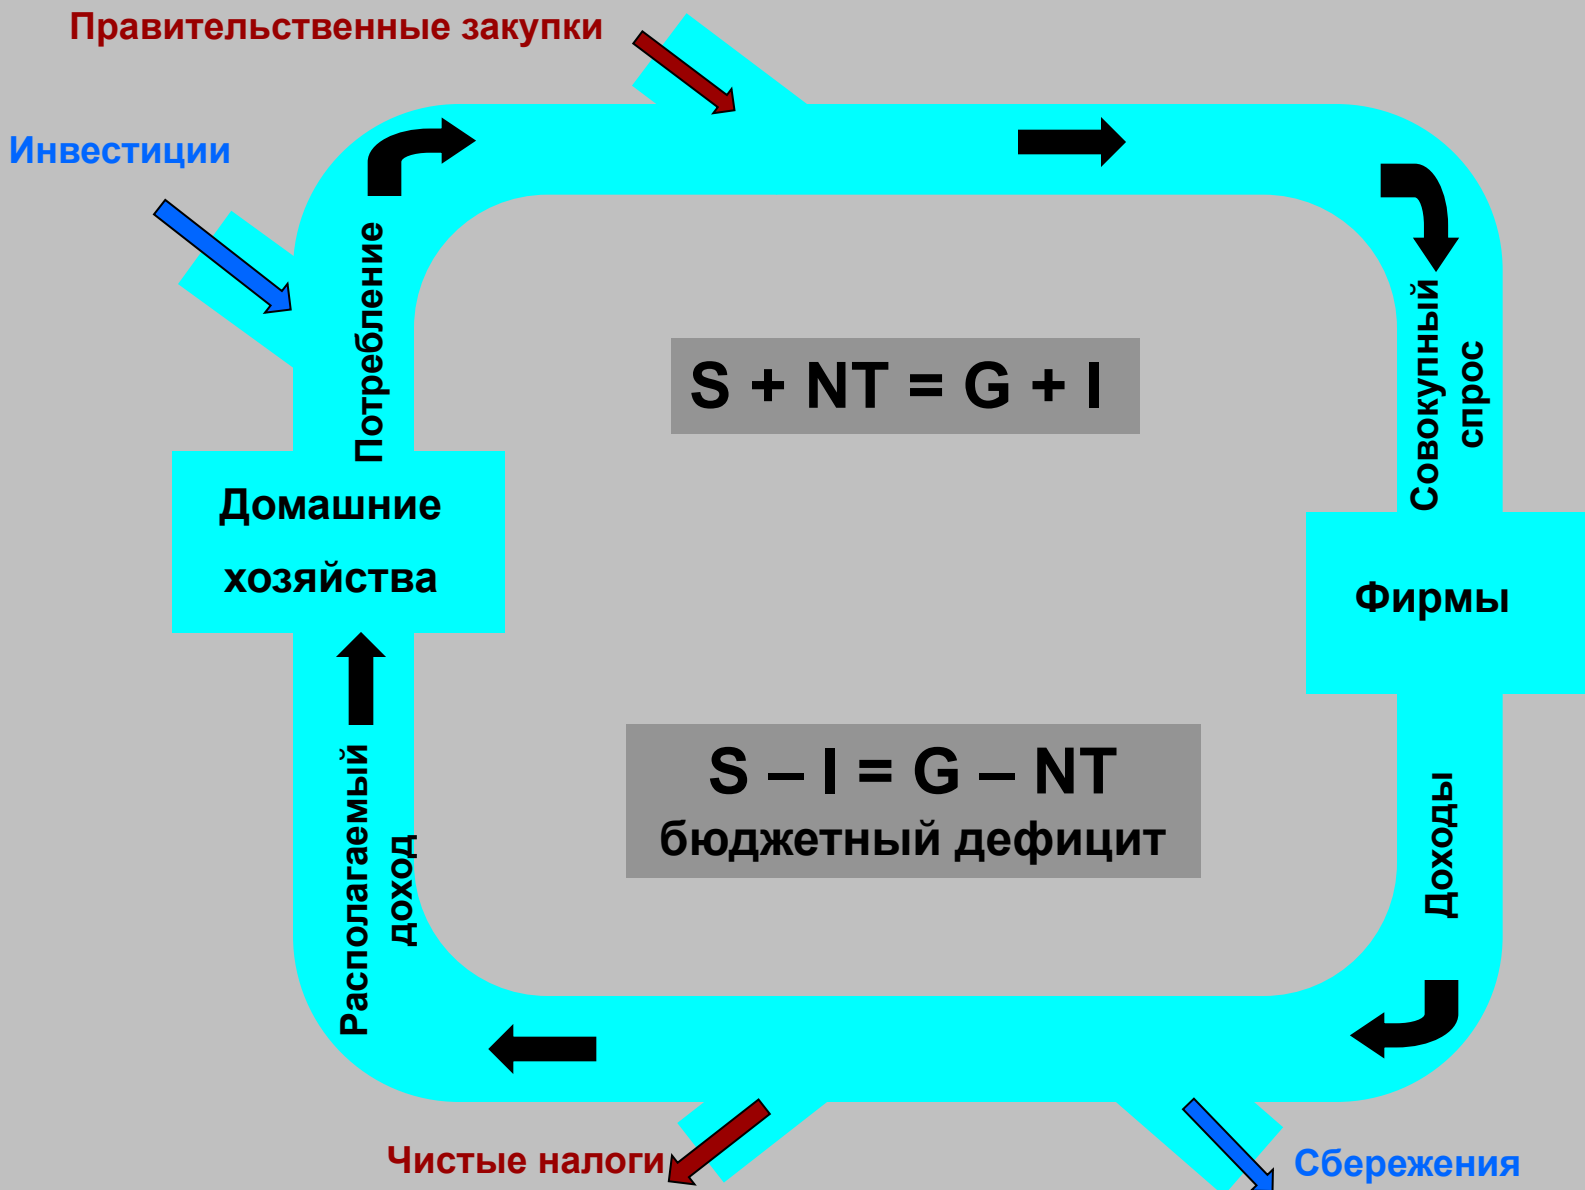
Правительственные закупки

Инвестиции

Потребление

Совокупный спрос

S + NT = G + I

Домашние хозяйства

Фирмы

S – I = G – NT
бюджетный дефицит

Располагаемый доход

Доходы

Чистые налоги

Сбережения